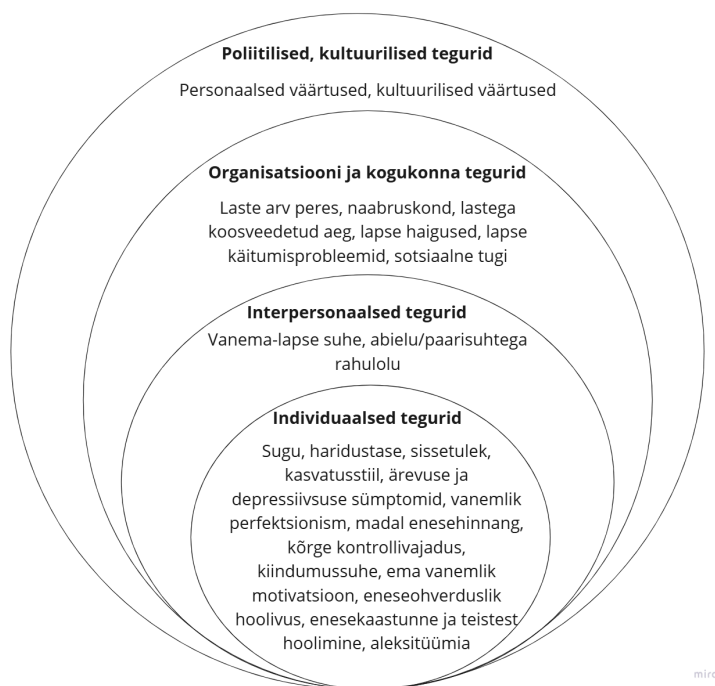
**Poliitilised, kultuurilised tegurid**

Personaalsed väärtused, kultuurilised väärtused

**Organisatsiooni ja kogukonna tegurid**

Laste arv peres, naabruskond, lastega koosveedetud aeg, lapse haigused, lapse käitumisprobleemid, sotsiaalne tugi

**Interpersonaalsed tegurid**

Vanema-lapse suhe, abielu/paarisuhtega rahulolu

**Individuaalsed tegurid**

Sugu, haridustase, sissetulek, kasvatusstiil, ärevuse ja depressiivsuse sümptomid, vanemlik perfektsionism, madal enesehinnang, kõrge kontrollivajadus, kiindumussuhe, ema vanemlik motivatsioon, eneseohverduslik hoolivus, enesekaastunne ja teistest hoolimine, aleksitüümia

mir